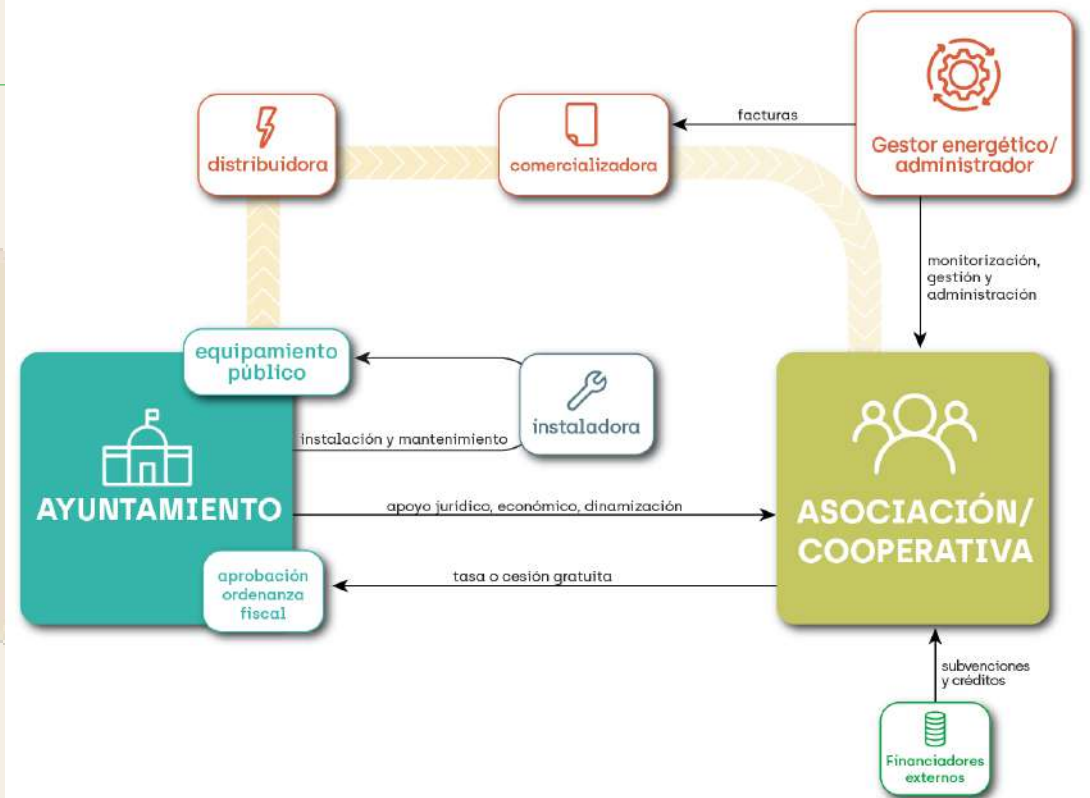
distribuidora

comercializadora

facturas

Gestor energético/ administrador

monitorización, gestión y administración

equipamiento público

instaladora

instalación y mantenimiento

AYUNTAMIENTO

apoyo jurídico, económico, dinamización

ASOCIACIÓN/ COOPERATIVA

aprobación ordenanza fiscal

tasa o cesión gratuita

subvenciones y créditos

Financiadores externos